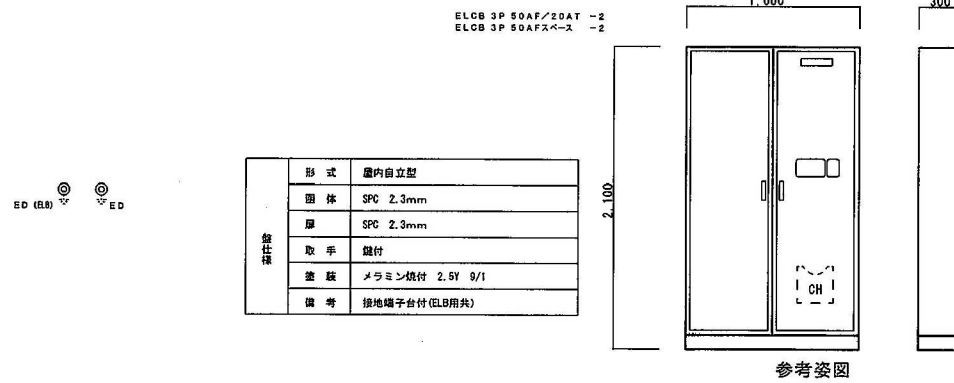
ELCB 3P 50AF/20AT -2
ELCB 3P 50AFスペース -2

1,000

300

ED (ELB)

ED

| 盤仕様 | 形式 | 屋内自立型 |
|---|---|---|
| | 筐体 | SPC 2.3mm |
| | 扉 | SPC 2.3mm |
| | 取手 | 錠付 |
| | 塗装 | メラミン焼付 2.5Y 9/1 |
| | 備考 | 接地端子台付(ELB用共) |

2,100

CH

参考姿図